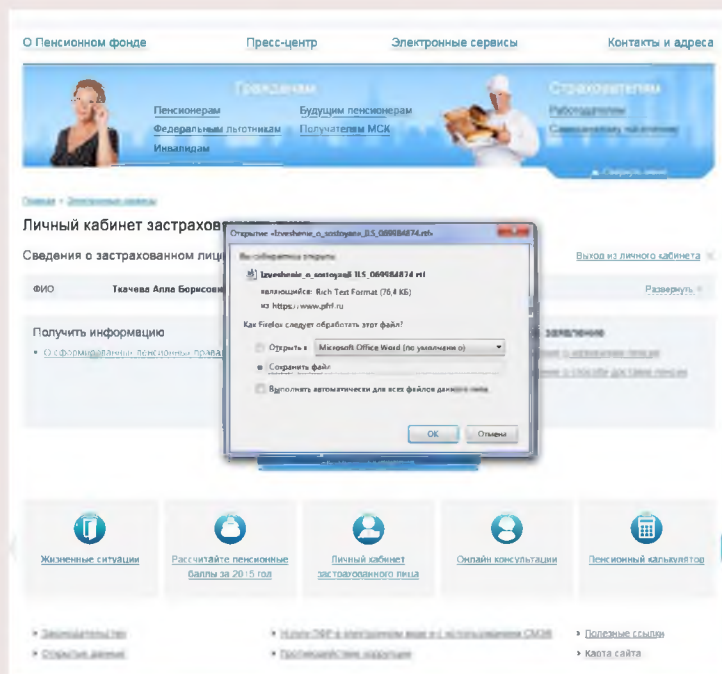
О Пенсионном фонде
Пресс-центр
Электронные сервисы
Контакты и адреса

Гражданам
Пенсионерам
Будущим пенсионерам
Федеральным льготникам
Получателям МСК
Инвалидам

Страхователям
Работодателям
Самозанятому населению

Свернуть меню

Главная > Электронные сервисы

Личный кабинет застрахов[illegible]

Сведения о застрахованном лиц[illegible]

Выход из личного кабинета

ФИО
Ткачева Алла Борисовн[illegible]

Развернуть

Получить информацию
• О сформированных пенсионных прав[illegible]

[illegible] заявление
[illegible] о назначении пенсии
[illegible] о способе доставки пенсии

Открытие «Izveshenie_o_sostoyanii_ILS_089884874.rtf»
Вы собираетесь открыть:
Izveshenie_o_sostoyanii_ILS_089884874.rtf
являющийся: Rich Text Format (76,4 КБ)
из https://www.pfrf.ru
Как Firefox следует обработать этот файл?
Открыть в
Microsoft Office Word (по умолчанию)
Сохранить файл
Выполнять автоматически для всех файлов данного типа.
OK
Отмена

Жизненные ситуации
Рассчитайте пенсионные баллы за 2015 год
Личный кабинет застрахованного лица
Онлайн консультации
Пенсионный калькулятор

• Законодательство
• Открытые данные
• Услуги ПФР в электронном виде с использованием СМЭВ
• Противодействие коррупции
• Полезные ссылки
• Карта сайта